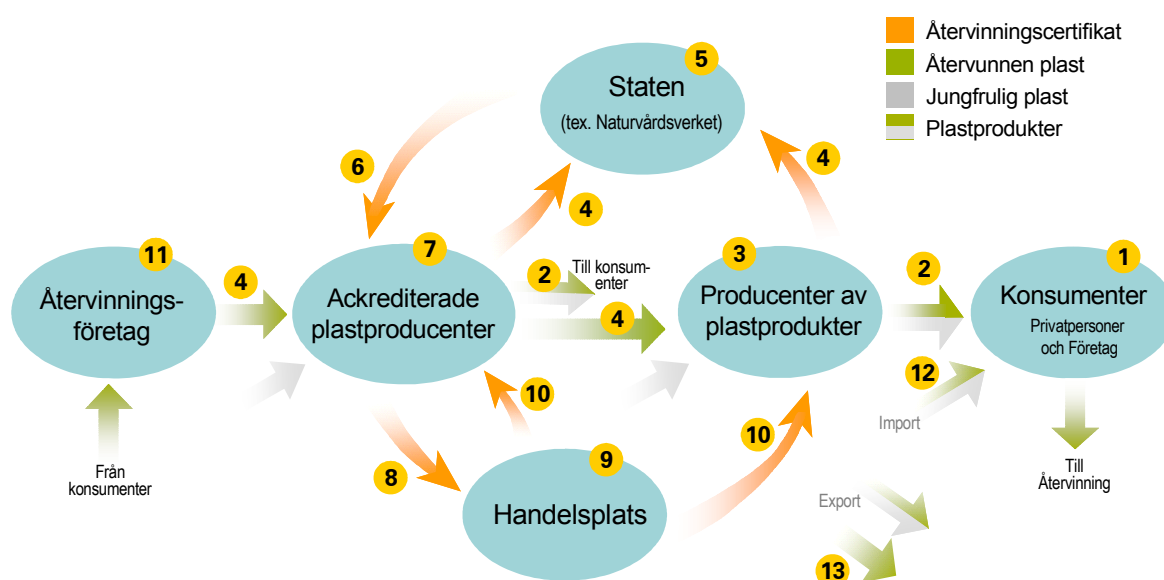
Återvinningscertifikat
Återvunnen plast
Jungfrulig plast
Plastprodukter

5
Staten
(tex. Naturvårdsverket)

6

4

4

11
Återvinningsföretag

4

7
Ackrediterade plastproducenter

2
Till konsumenter

4

3
Producenter av plastprodukter

2

1
Konsumenter
Privatpersoner och Företag

12

Import

10

Från konsumenter

10

9
Handelsplats

8

Till Återvinning

Export

13